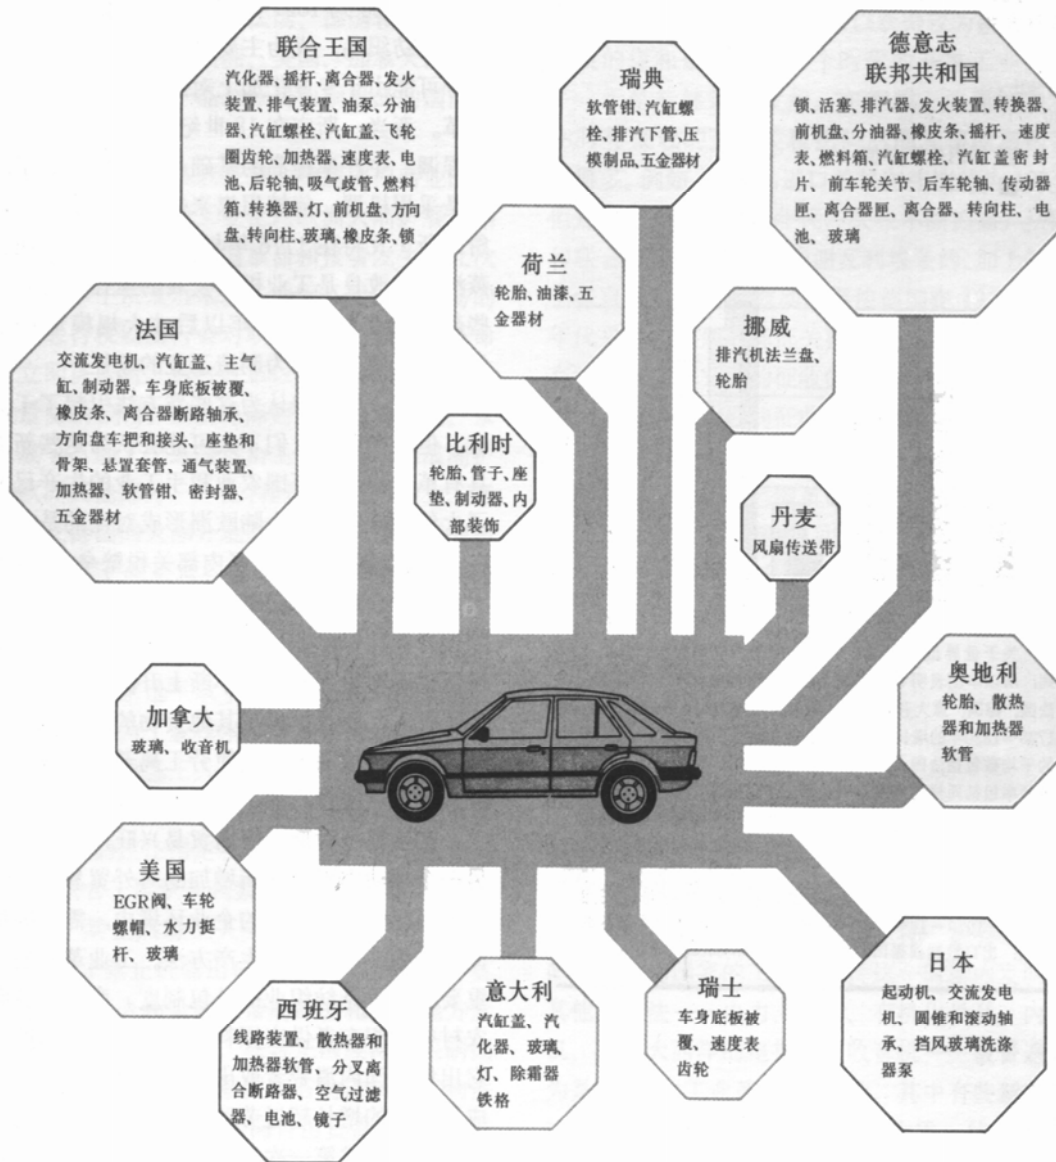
联合王国
汽化器、摇杆、离合器、发火装置、排气装置、油泵、分油器、汽缸螺栓、汽缸盖、飞轮圈齿轮、加热器、速度表、电池、后轮轴、吸气歧管、燃料箱、转换器、灯、前机盘、方向盘、转向柱、玻璃、橡皮条、锁

瑞典
软管钳、汽缸螺栓、排汽下管、压模制品、五金器材

德意志联邦共和国
锁、活塞、排汽器、发火装置、转换器、前机盘、分油器、橡皮条、摇杆、速度表、燃料箱、汽缸螺栓、汽缸盖密封片、前车轮关节、后车轮轴、传动器匣、离合器匣、离合器、转向柱、电池、玻璃

荷兰
轮胎、油漆、五金器材

挪威
排汽机法兰盘、轮胎

法国
交流发电机、汽缸盖、主气缸、制动器、车身底板被覆、橡皮条、离合器断路轴承、方向盘车把和接头、座垫和骨架、悬置套管、通气装置、加热器、软管钳、密封器、五金器材

比利时
轮胎、管子、座垫、制动器、内部装饰

丹麦
风扇传送带

奥地利
轮胎、散热器和加热器软管

加拿大
玻璃、收音机

美国
EGR阀、车轮螺帽、水力挺杆、玻璃

西班牙
线路装置、散热器和加热器软管、分叉离合断路器、空气过滤器、电池、镜子

意大利
汽缸盖、汽化器、玻璃、灯、除霜器铁格

瑞士
车身底板被覆、速度表齿轮

日本
起动机、交流发电机、圆锥和滚动轴承、挡风玻璃洗涤器泵